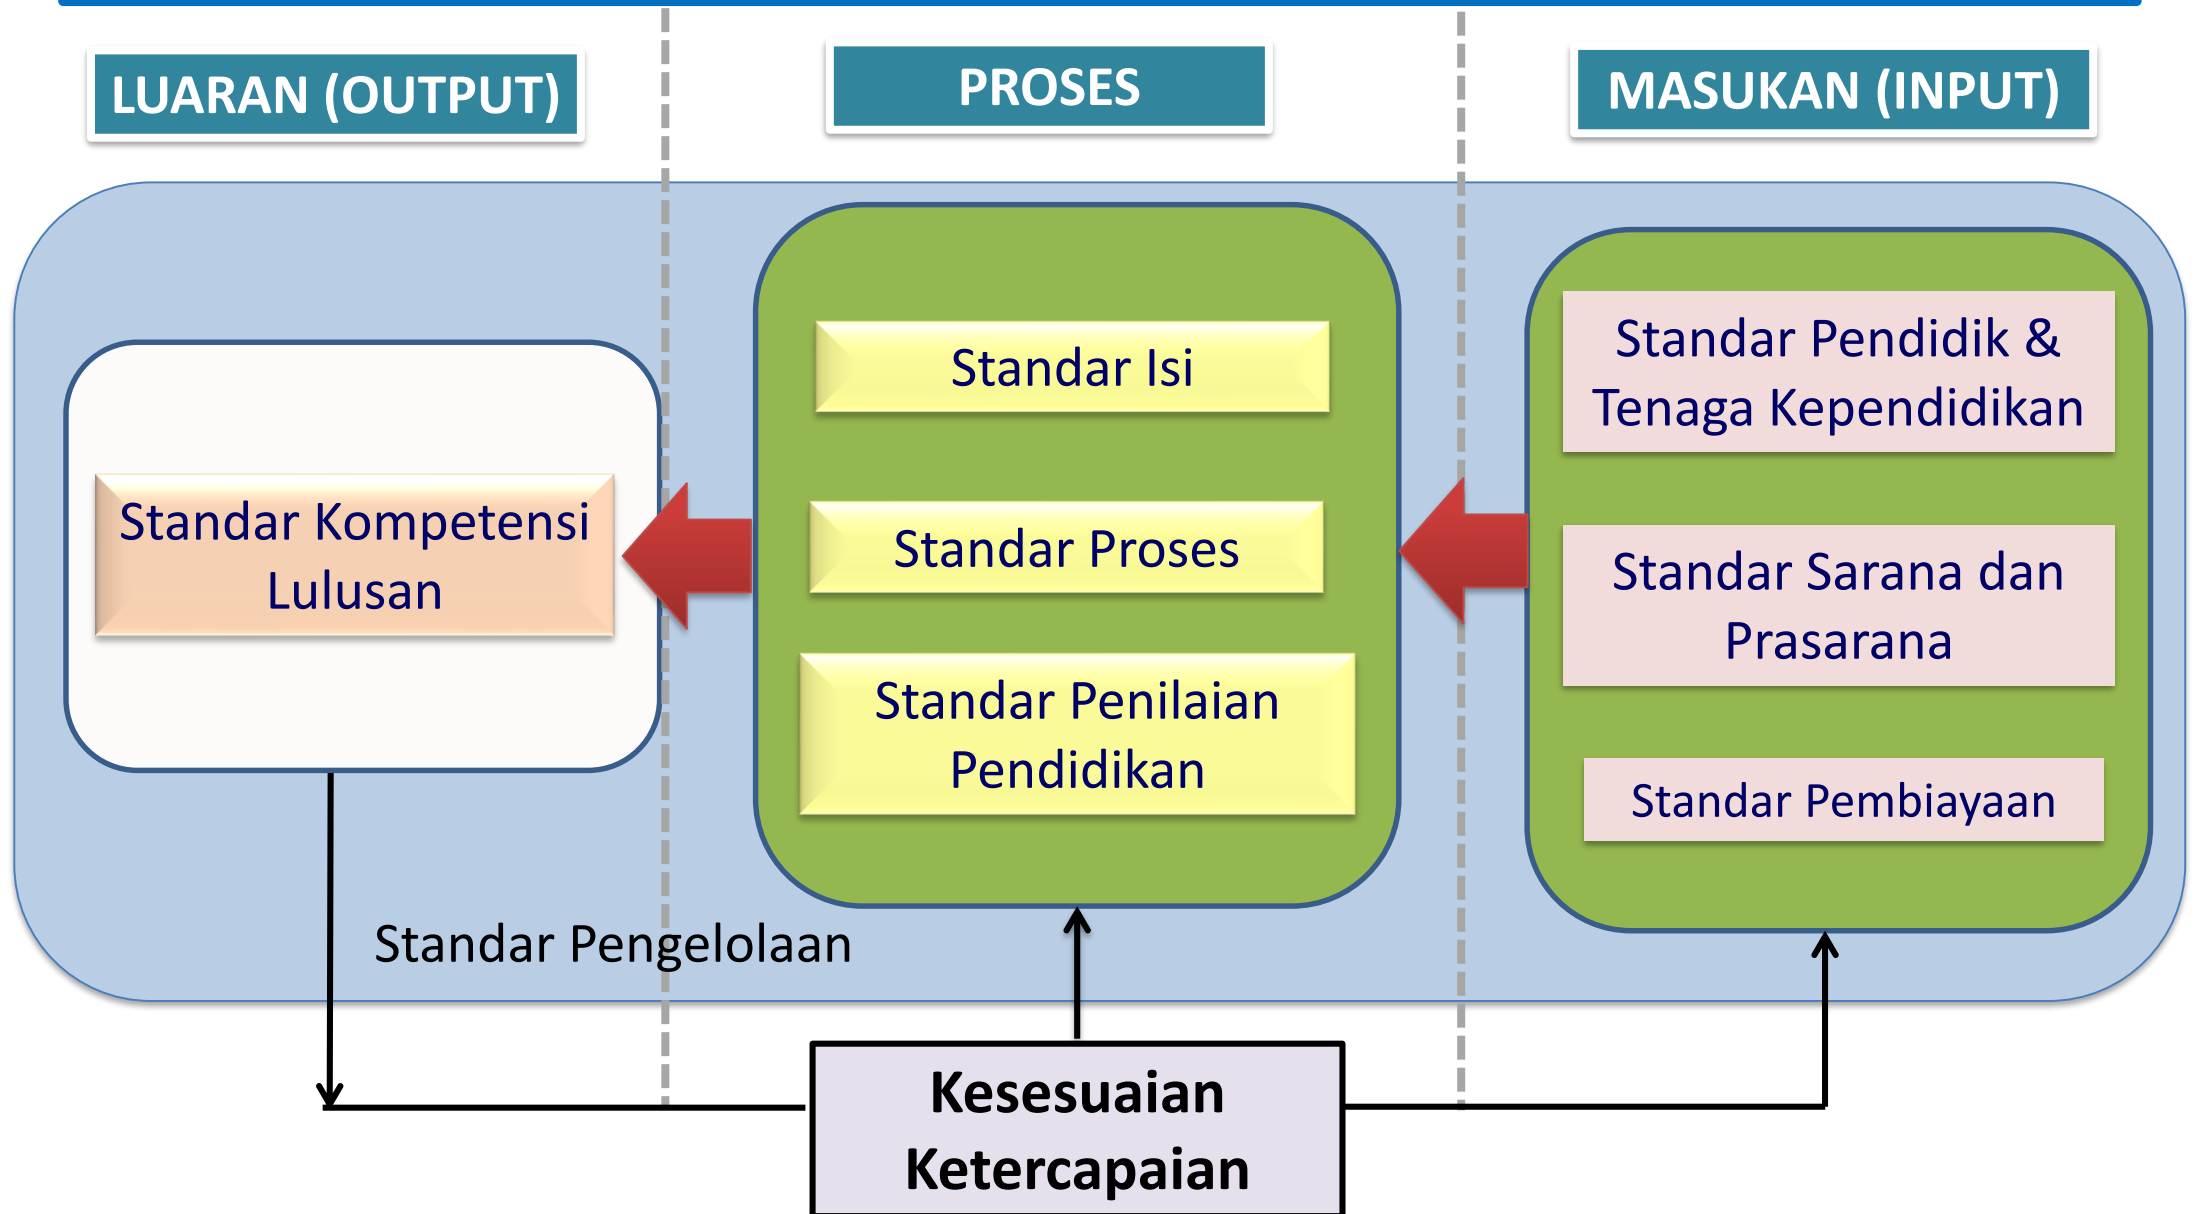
LUARAN (OUTPUT)

PROSES

MASUKAN (INPUT)

Standar Kompetensi Lulusan

Standar Isi

Standar Proses

Standar Penilaian Pendidikan

Standar Pendidik & Tenaga Kependidikan

Standar Sarana dan Prasarana

Standar Pembiayaan

Standar Pengelolaan

Kesesuaian Ketercapaian